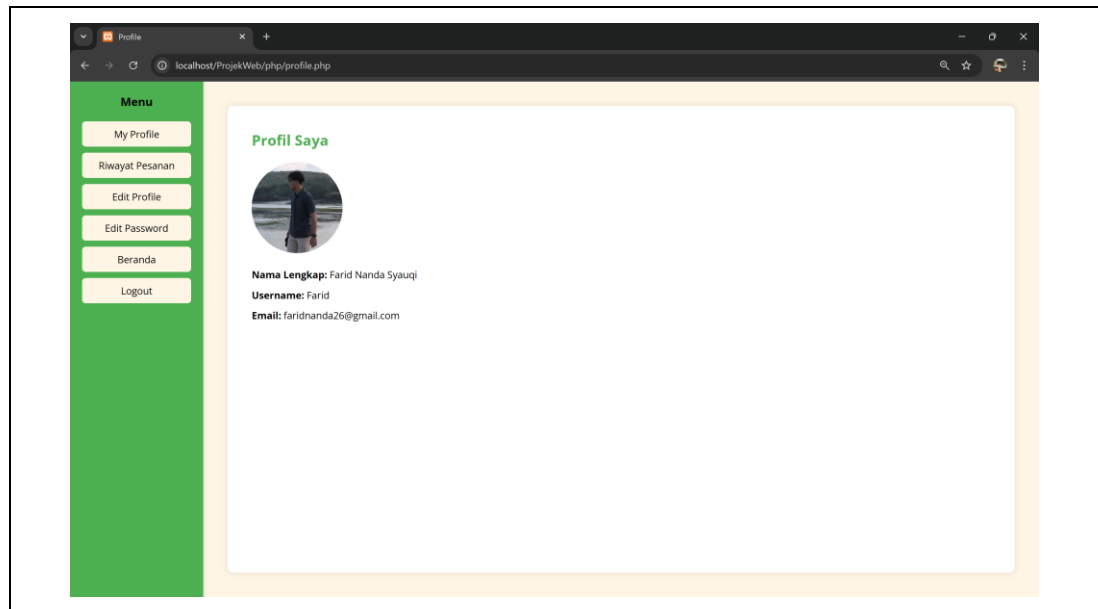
Profile

localhost/ProjekWeb/php/profile.php

Menu

My Profile

Riwayat Pesanan

Edit Profile

Edit Password

Beranda

Logout

Profil Saya

**Nama Lengkap:** Farid Nanda Syauqi

**Username:** Farid

**Email:** faridnanda26@gmail.com